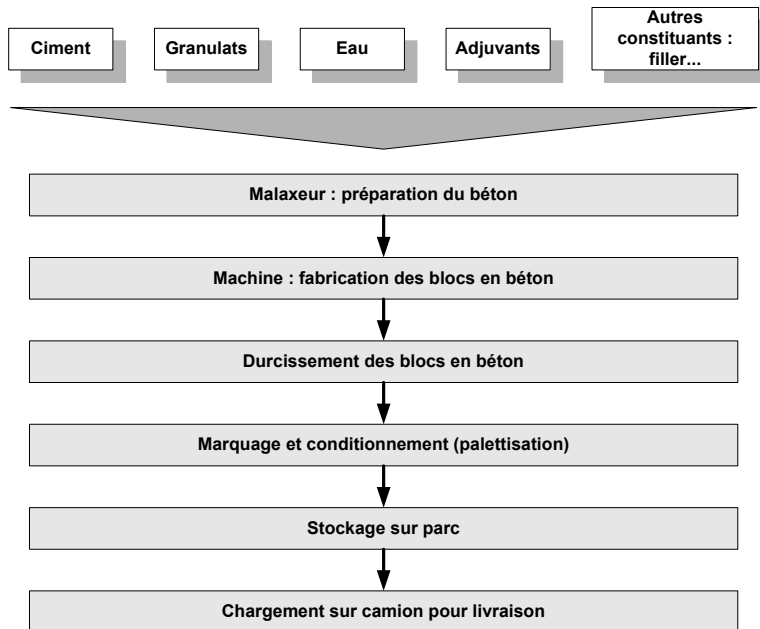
Ciment

Granulats

Eau

Adjuvants

Autres constituants : filler...

Malaxeur : préparation du béton

Machine : fabrication des blocs en béton

Durcissement des blocs en béton

Marquage et conditionnement (palettisation)

Stockage sur parc

Chargement sur camion pour livraison